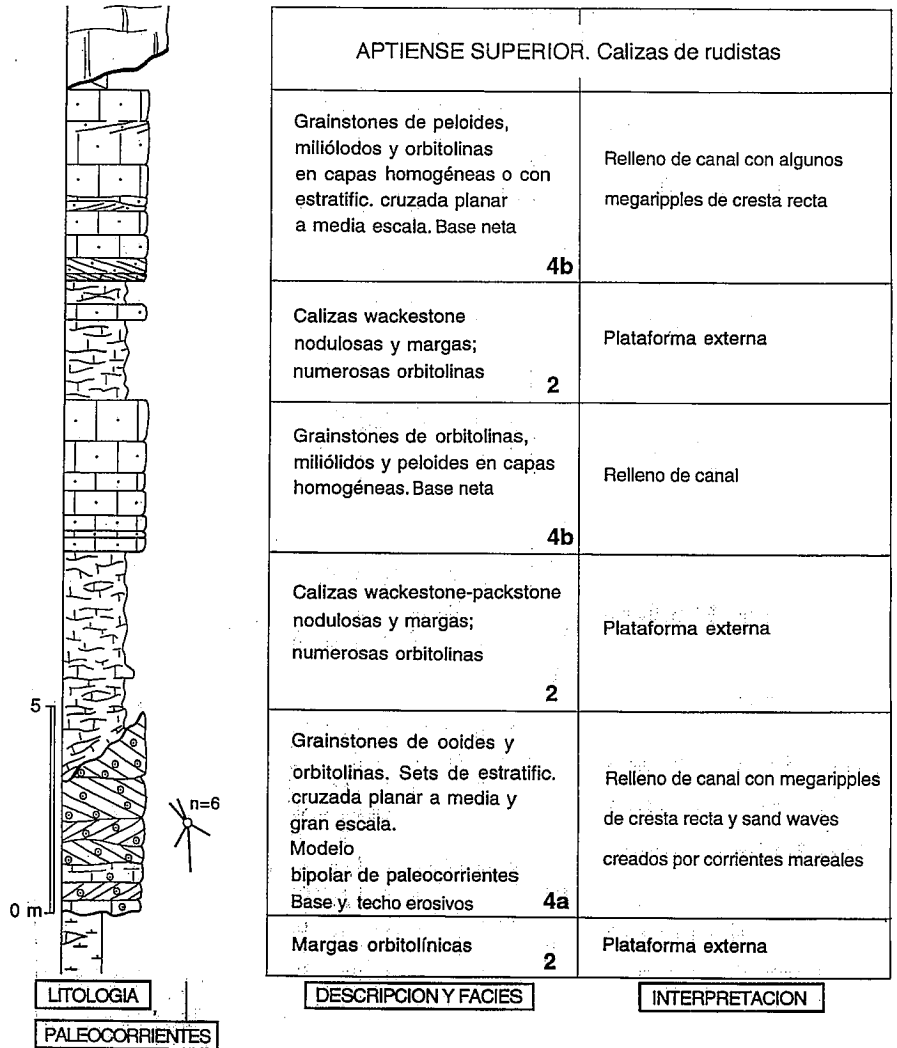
APTIENSE SUPERIOR. Calizas de rudistas

| | |
|---|---|
| Grainstones de peloides, miliólodos y orbitolinas en capas homogéneas o con estratific. cruzada planar a media escala. Base neta **4b** | Relleno de canal con algunos megaripples de cresta recta |
| Calizas wackestone nodulosas y margas; numerosas orbitolinas **2** | Plataforma externa |
| Grainstones de orbitolinas, miliólidos y peloides en capas homogéneas. Base neta **4b** | Relleno de canal |
| Calizas wackestone-packstone nodulosas y margas; numerosas orbitolinas **2** | Plataforma externa |
| Grainstones de ooides y orbitolinas. Sets de estratific. cruzada planar a media y gran escala. Modelo bipolar de paleocorrientes Base y techo erosivos **4a** | Relleno de canal con megaripples de cresta recta y sand waves creados por corrientes mareales |
| Margas orbitolínicas **2** | Plataforma externa |

5

n=6

0 m

LITOLOGIA

PALEOCORRIENTES

DESCRIPCION Y FACIES

INTERPRETACION